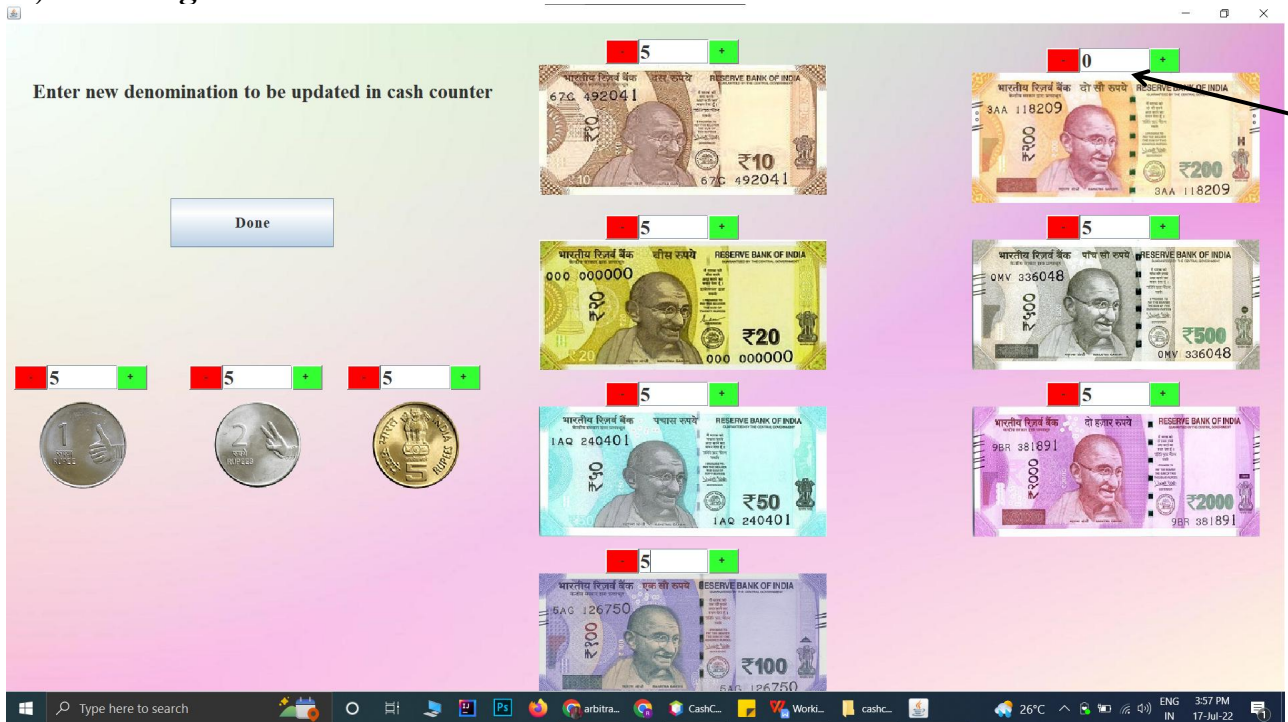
Enter new denomination to be updated in cash counter

Done

- 5 +

भारतीय रिज़र्व बैंक दस रुपये RESERVE BANK OF INDIA
67C 492041
₹10
67C 492041

- 5 +

भारतीय रिज़र्व बैंक बीस रुपये RESERVE BANK OF INDIA
000 000000
₹20
000 000000

- 5 +

भारतीय रिज़र्व बैंक पचास रुपये RESERVE BANK OF INDIA
1AQ 240401
₹50
1AQ 240401

- 5 +

भारतीय रिज़र्व बैंक एक सौ रुपये RESERVE BANK OF INDIA
5AG 126750
₹100
5AG 126750

- 0 +

भारतीय रिज़र्व बैंक दो सौ रुपये RESERVE BANK OF INDIA
3AA 118209
₹200
3AA 118209

- 5 +

भारतीय रिज़र्व बैंक पाँच सौ रुपये RESERVE BANK OF INDIA
0MV 336048
₹500
0MV 336048

- 5 +

भारतीय रिज़र्व बैंक दो हज़ार रुपये RESERVE BANK OF INDIA
9BR 381891
₹2000
9BR 381891

- 5 +

1 RUPEE

- 5 +

2 RUPEES

- 5 +

5 RUPEES INDIA

Type here to search

arbitra... CashC... Worki... cashc...

26°C ENG IN 3:57 PM 17-Jul-22